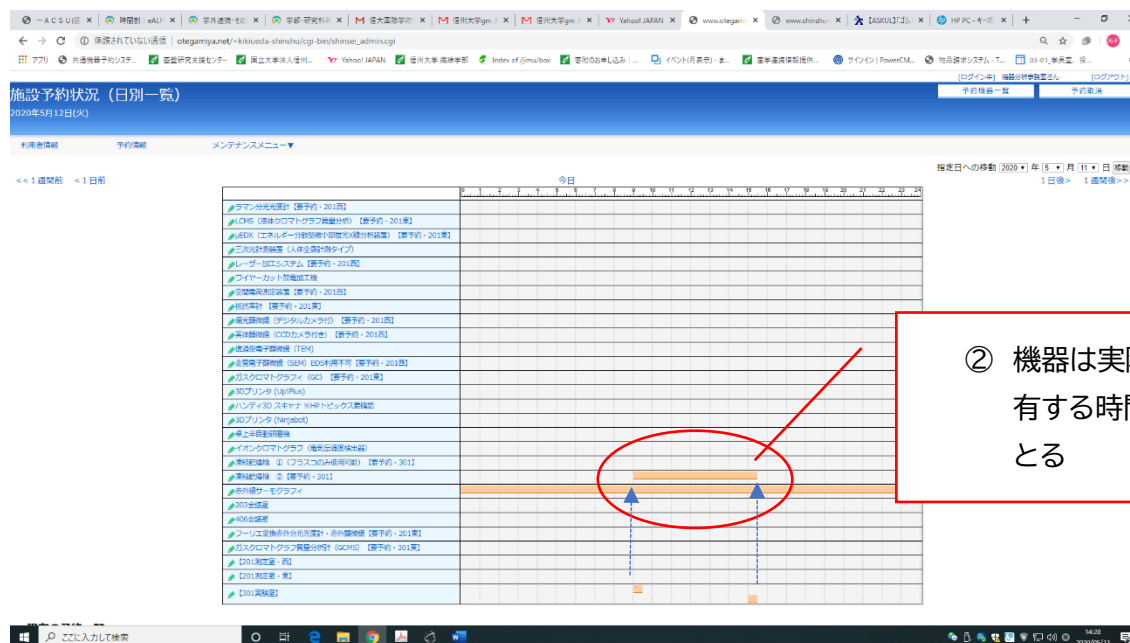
保護されていない通信 | otegamiya.net/~kikiueda-shinshu/cgi-bin/shinsei_admin.cgi

アプリ 共通機器予約システ... 基盤研究支援センター 国立大学法人信州... Yahoo! JAPAN 信州大学 繊維学部 Index of /jimu/box 寄附の申し込み イベント(月表示) 廃棄物処理情報提供... サインイン | PowerCM... 物品請求システム

[ログイン中] 機器分析事務室さん [ログアウト]

施設予約状況（日別一覧）

2020年5月12日(火)

予約機器一覧 予約取消

利用者情報 予約情報 メンテナンスメニュー▼

指定日への移動 2020 年 5 月 11 日 移動

<<1週間前 <1日前 今日 1日後> 1週間後>>

0 1 2 3 4 5 6 7 8 9 10 11 12 13 14 15 16 17 18 19 20 21 22 23 24

ラマン分光光度計【要予約・201西】
LCMS（液体クロマトグラフ質量分析）【要予約・201東】
μEDX（エネルギー分散型微小部蛍光X線分析装置）【要予約・201東】
三次元計測装置（人体全身計測タイプ）
レーザー加工システム【要予約・201西】
ワイヤーカット放電加工機
溶融電気測定装置【要予約・201西】
粘弾性計【要予約・201東】
偏光顕微鏡（デジタルカメラ付）【要予約・201西】
実体顕微鏡（CCDカメラ付き）【要予約・201西】
透過型電子顕微鏡（TEM）
走査電子顕微鏡（SEM）EDS利用不可【要予約・201西】
ガスクロマトグラフィ（GC）【要予約・201東】
3Dプリンタ（UpPlus）
ハンディ3D スキャナ ※HPトピックス要確認
3Dプリンタ（Ninjabot）
卓上半自動研磨機
イオンクロマトグラフ（電気伝導度検出器）
凍結乾燥機 ①（フラスコのみ使用可能）【要予約・301】
凍結乾燥機 ②【要予約・301】
赤外線サーモグラフィ
203会議室
406会議室
フーリエ変換赤外分光光度計・赤外顕微鏡【要予約・201東】
ガスクロマトグラフ質量分析計（GCMS）【要予約・301東】
【201測定室・西】
【201測定室・東】
【301実験室】

② 機器は実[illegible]
有する時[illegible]
とる

ここに入力して検索